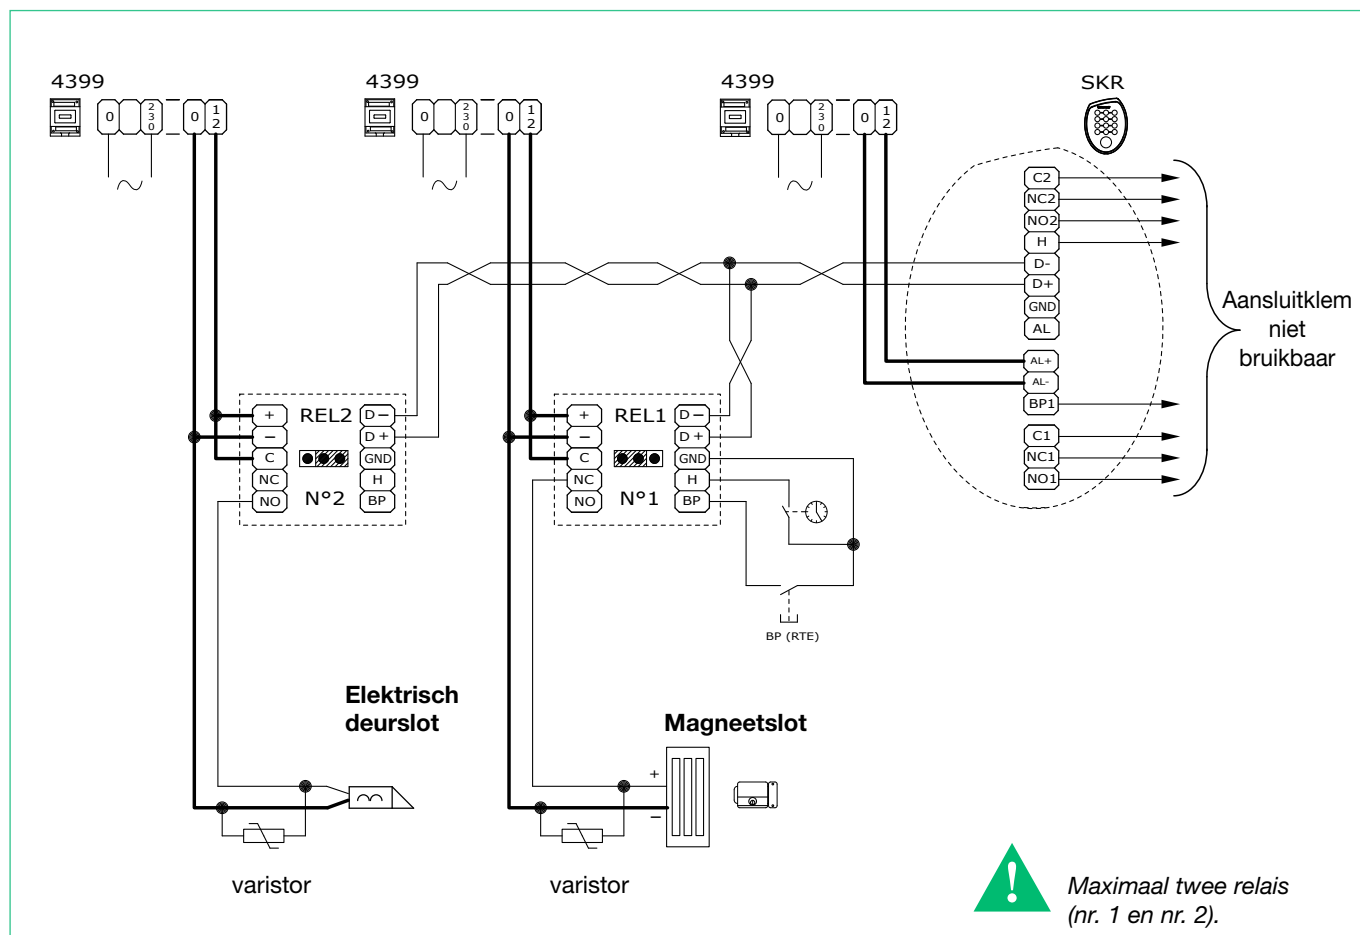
4399

0 230 0 1 2

4399

0 230 0 1 2

4399

0 230 0 1 2

SKR

C2
NC2
NO2
H
D-
D+
GND
AL
AL+
AL-
BP1
C1
NC1
NO1

Aansluitklem niet bruikbaar

+
–
C
NC
NO
REL2
N°2
D –
D +
GND
H
BP

+
–
C
NC
NO
REL1
N°1
D –
D +
GND
H
BP

BP (RTE)

Elektrisch deurslot

Magneetslot

+
–

varistor

varistor

Maximaal twee relais (nr. 1 en nr. 2).